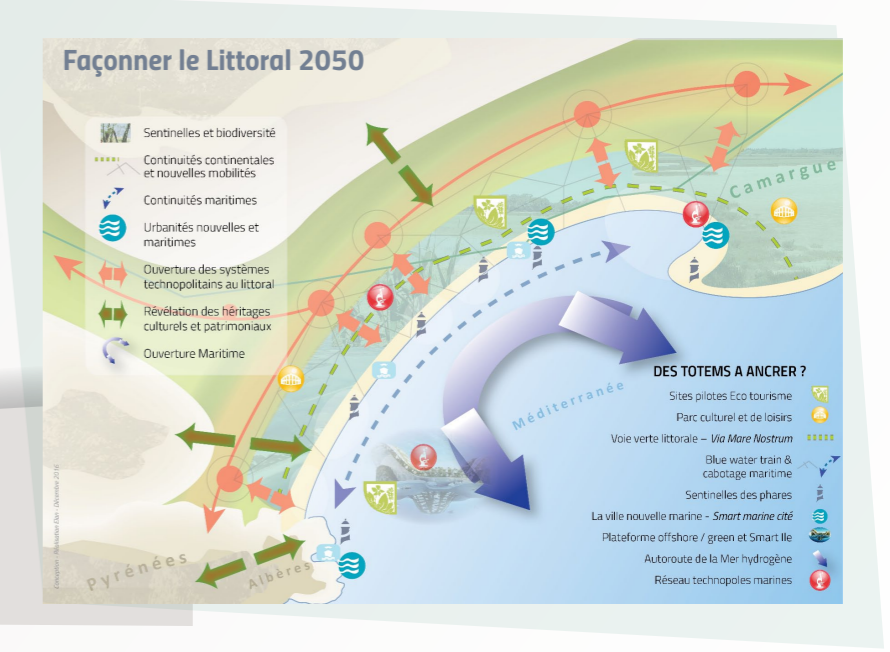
Façonner le Littoral 2050

Sentinelles et biodiversité

Continuités continentales et nouvelles mobilités

Continuités maritimes

Urbanités nouvelles et maritimes

Ouverture des systèmes technopolitains au littoral

Révélation des héritages culturels et patrimoniaux

Ouverture Maritime

Camargue

Méditerranée

Pyrénées

Albères

DES TOTEMS A ANCRER ?

Sites pilotes Eco tourisme

Parc culturel et de loisirs

Voie verte littorale - Via Mare Nostrum

Blue water train & cabotage maritime

Sentinelles des phares

La ville nouvelle marine - Smart marine cité

Plateforme offshore / green et Smart Ile

Autoroute de la Mer hydrogène

Réseau technopoles marines

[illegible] - Décembre 2016